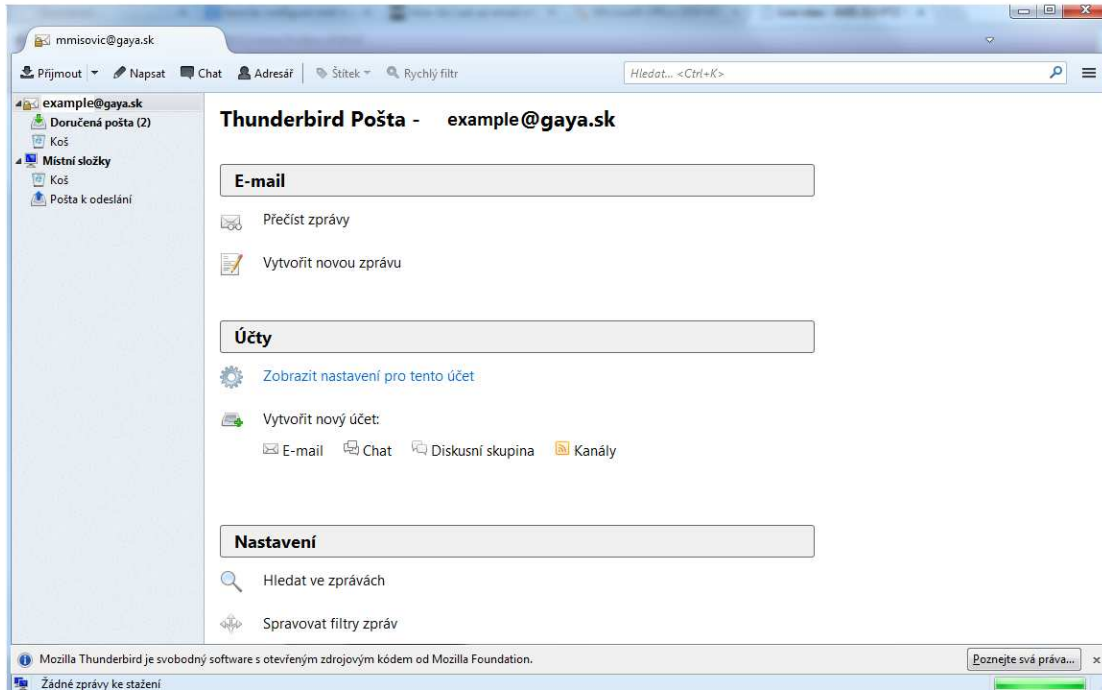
mmisovic@gaya.sk

Přijmout Napsat Chat Adresář Štítek Rychlý filtr Hledat... <Ctrl+K>

example@gaya.sk
Doručená pošta (2)
Koš
Místní složky
Koš
Pošta k odeslání

Thunderbird Pošta - example@gaya.sk

E-mail

Přečíst zprávy

Vytvořit novou zprávu

Účty

Zobrazit nastavení pro tento účet

Vytvořit nový účet:

E-mail Chat Diskusní skupina Kanály

Nastavení

Hledat ve zprávách

Spravovat filtry zpráv

Mozilla Thunderbird je svobodný software s otevřeným zdrojovým kódem od Mozilla Foundation.

Poznejte svá práva...

Žádné zprávy ke stažení